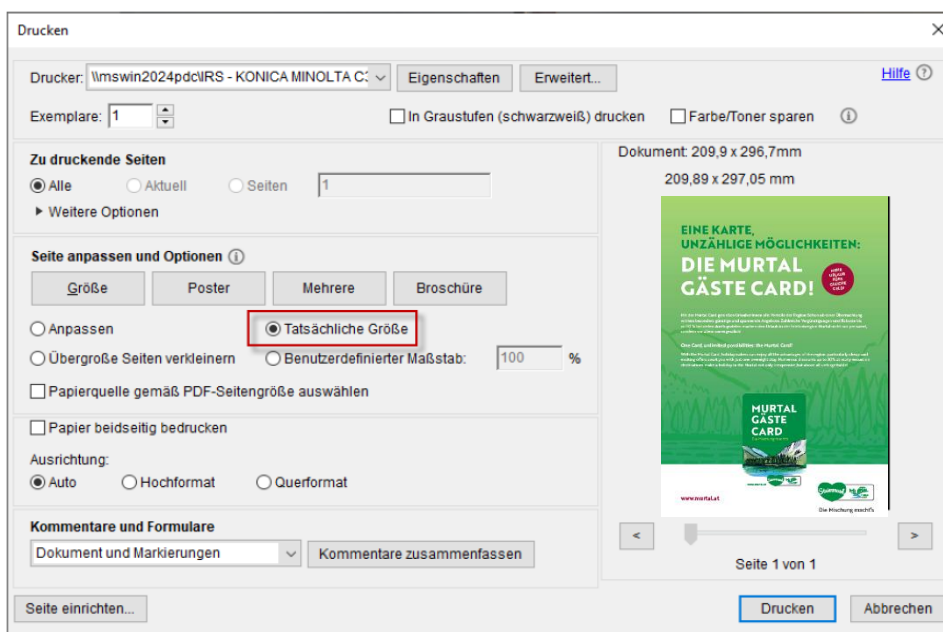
Drucken

Drucker: \\mswin2024pdc\IRS - KONICA MINOLTA C3 Eigenschaften Erweitert... Hilfe

Exemplare: 1

In Graustufen (schwarzweiß) drucken Farbe/Toner sparen

Zu druckende Seiten
Alle Aktuell Seiten 1
▸ Weitere Optionen

Seite anpassen und Optionen
Größe Poster Mehrere Broschüre
Anpassen Tatsächliche Größe
Übergroße Seiten verkleinern Benutzerdefinierter Maßstab: 100 %
Papierquelle gemäß PDF-Seitengröße auswählen

Papier beidseitig bedrucken

Ausrichtung:
Auto Hochformat Querformat

Kommentare und Formulare
Dokument und Markierungen Kommentare zusammenfassen

Dokument: 209,9 x 296,7mm
209,89 x 297,05 mm

EINE KARTE, UNZÄHLIGE MÖGLICHKEITEN:
DIE MURTAL GÄSTE CARD!

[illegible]

MURTAL GÄSTE CARD

www.murtal.at
Die Mischung macht's

<
>
Seite 1 von 1

Seite einrichten... Drucken Abbrechen